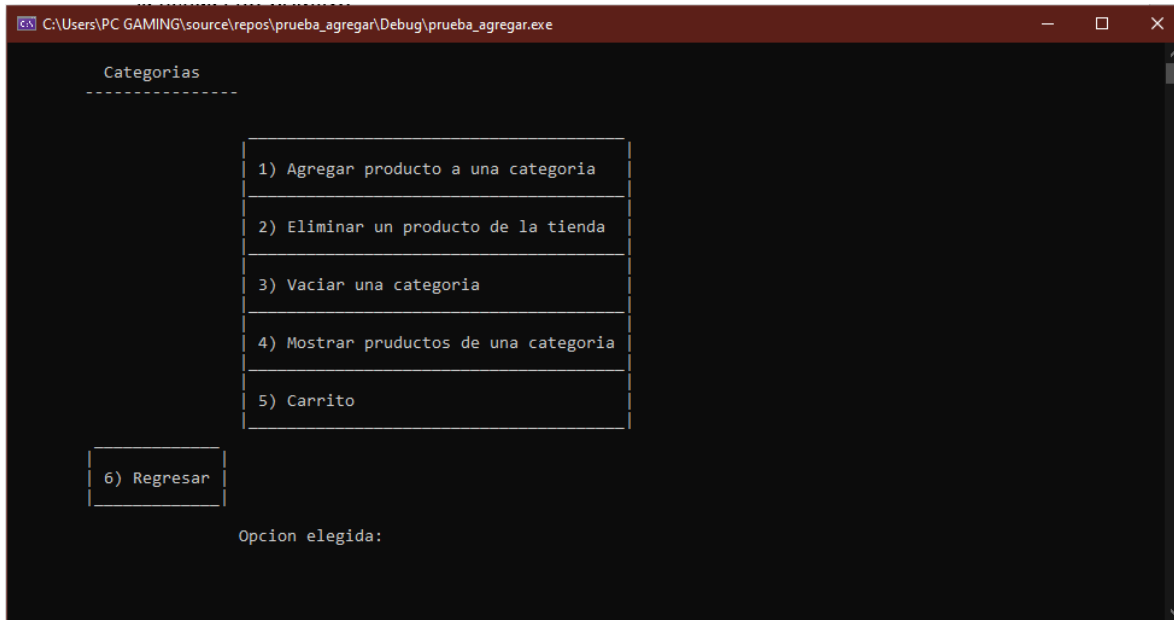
C:\Users\PC GAMING\source\repos\prueba_agregar\Debug\prueba_agregar.exe

Categorias
----------------

1) Agregar producto a una categoria

2) Eliminar un producto de la tienda

3) Vaciar una categoria

4) Mostrar pruductos de una categoria

5) Carrito

6) Regresar

Opcion elegida: